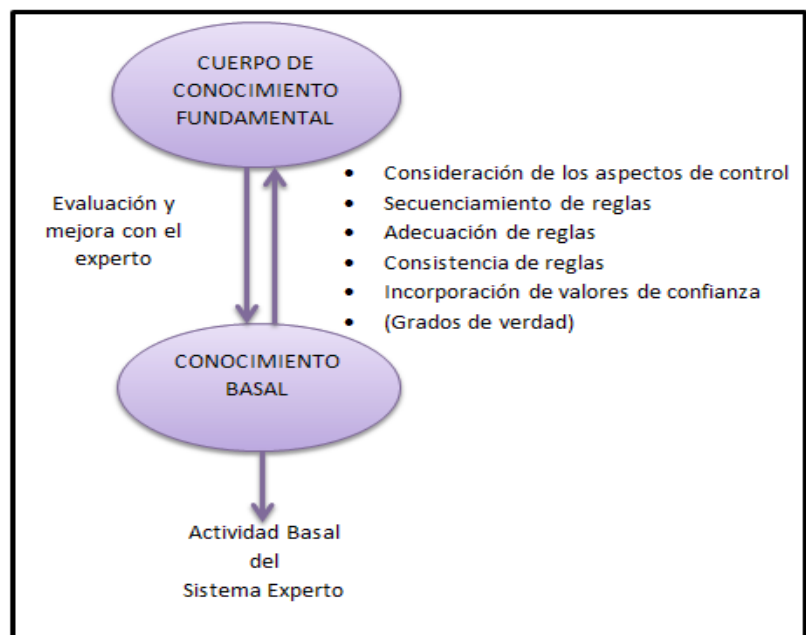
CUERPO DE CONOCIMIENTO FUNDAMENTAL

Evaluación y mejora con el experto

- Consideración de los aspectos de control
- Secuenciamiento de reglas
- Adecuación de reglas
- Consistencia de reglas
- Incorporación de valores de confianza
- (Grados de verdad)

CONOCIMIENTO BASAL

Actividad Basal del Sistema Experto